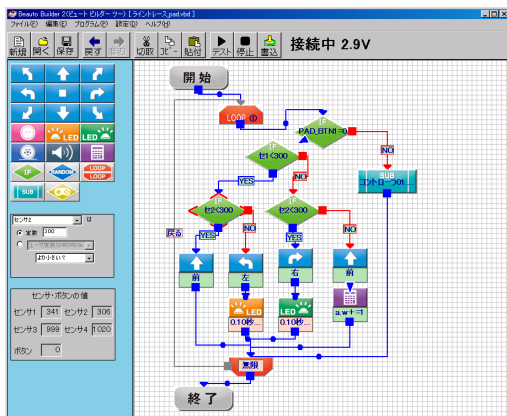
Beauto Builder 2(ビュートビルダー ツー) [ライントレース.pxd.vbd]
ファイル(F) 編集(E) プログラム(P) 設定(S) ヘルプ(H)
新規 開く 保存 戻す 元に 切取 コピー 貼付 テスト 停止 書込
接続中 2.9V

LED
IF
RANDOM
LOOP
SUB

センサ2
定数 300
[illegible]
より小さい

センサ・ボタンの値
センサ1 341 センサ2 306
センサ3 999 センサ4 1020
ボタン 0

開始
LOOP ①
IF PAD_BTN1=0
NO
IF セ1<300
YES
IF セ2<300
IF セ2<300
戻る
YES
NO
YES
NO
SUB コントローラ01...
前
左
右
前
LED 0.10秒...
LED 0.10秒...
a.w+=1
無限
終了